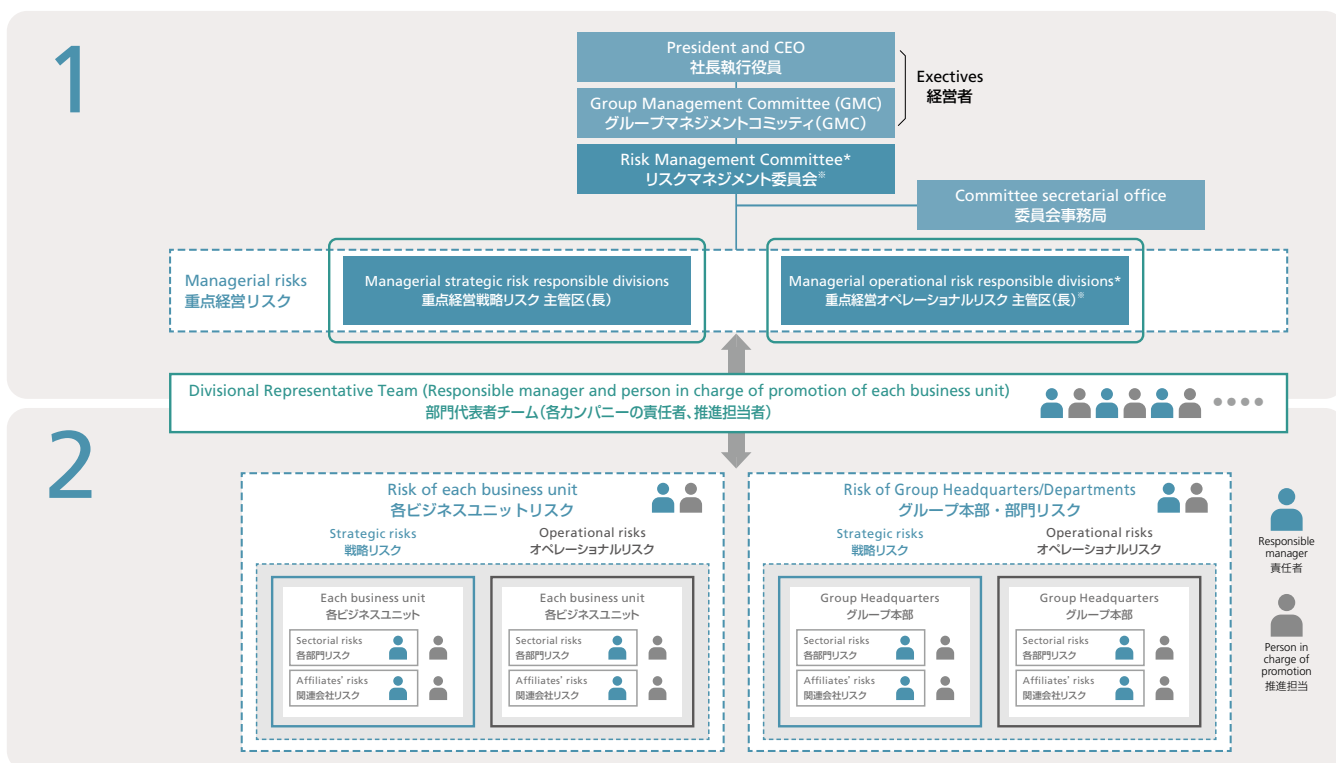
1

President and CEO
社長執行役員

Group Management Committee (GMC)
グループマネジメントコミッティ(GMC)

Exectives
経営者

Risk Management Committee*
リスクマネジメント委員会※

Committee secretarial office
委員会事務局

Managerial risks
重点経営リスク

Managerial strategic risk responsible divisions
重点経営戦略リスク 主管区(長)

Managerial operational risk responsible divisions*
重点経営オペレーショナルリスク 主管区(長)※

Divisional Representative Team (Responsible manager and person in charge of promotion of each business unit)
部門代表者チーム(各カンパニーの責任者、推進担当者)

2

Risk of each business unit
各ビジネスユニットリスク

Strategic risks
戦略リスク

Operational risks
オペレーショナルリスク

Each business unit
各ビジネスユニット

Sectorial risks
各部門リスク

Affiliates' risks
関連会社リスク

Each business unit
各ビジネスユニット

Sectorial risks
各部門リスク

Affiliates' risks
関連会社リスク

Risk of Group Headquarters/Departments
グループ本部・部門リスク

Strategic risks
戦略リスク

Operational risks
オペレーショナルリスク

Group Headquarters
グループ本部

Sectorial risks
各部門リスク

Affiliates' risks
関連会社リスク

Group Headquarters
グループ本部

Sectorial risks
各部門リスク

Affiliates' risks
関連会社リスク

Responsible manager
責任者

Person in charge of promotion
推進担当